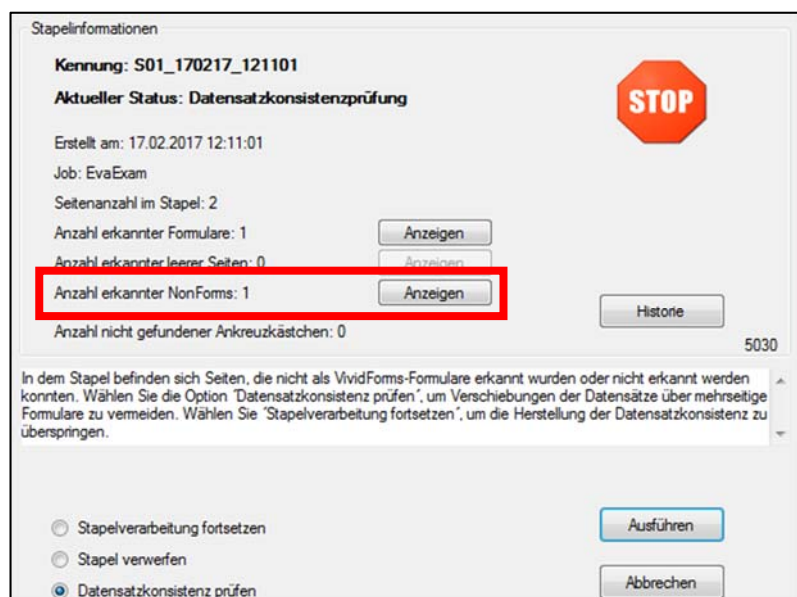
Stapelinformationen

Kennung: S01_170217_121101

Aktueller Status: Datensatzkonsistenzprüfung

STOP

Erstellt am: 17.02.2017 12:11:01

Job: EvaExam

Seitenanzahl im Stapel: 2

Anzahl erkannter Formulare: 1 Anzeigen

Anzahl erkannter leerer Seiten: 0 Anzeigen

Anzahl erkannter NonForms: 1 Anzeigen

Historie

Anzahl nicht gefundener Ankreuzkästchen: 0

5030

In dem Stapel befinden sich Seiten, die nicht als VividForms-Formulare erkannt wurden oder nicht erkannt werden konnten. Wählen Sie die Option "Datensatzkonsistenz prüfen", um Verschiebungen der Datensätze über mehrseitige Formulare zu vermeiden. Wählen Sie "Stapelverarbeitung fortsetzen", um die Herstellung der Datensatzkonsistenz zu überspringen.

Stapelverarbeitung fortsetzen

Ausführen

Stapel verwerfen

Datensatzkonsistenz prüfen

Abbrechen